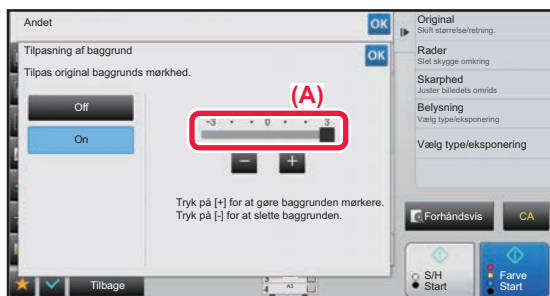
Andet

OK

Tilpasning af baggrund

OK

Tilpas original baggrunds mørkhed.

Off

On

(A)

-3 • • 0 • • 3

Tryk på [+] for at gøre baggrunden mørkere.
Tryk på [-] for at slette baggrunden.

Original
Skift størrelse/retning.

Rader
Slet skygge omkring

Skarphed
Juster billedets omrids

Belysning
Vælg type/eksponering

Vælg type/eksponering

Forhåndsvis

CA

S/H
Start

Farve
Start

Tilbage

A3